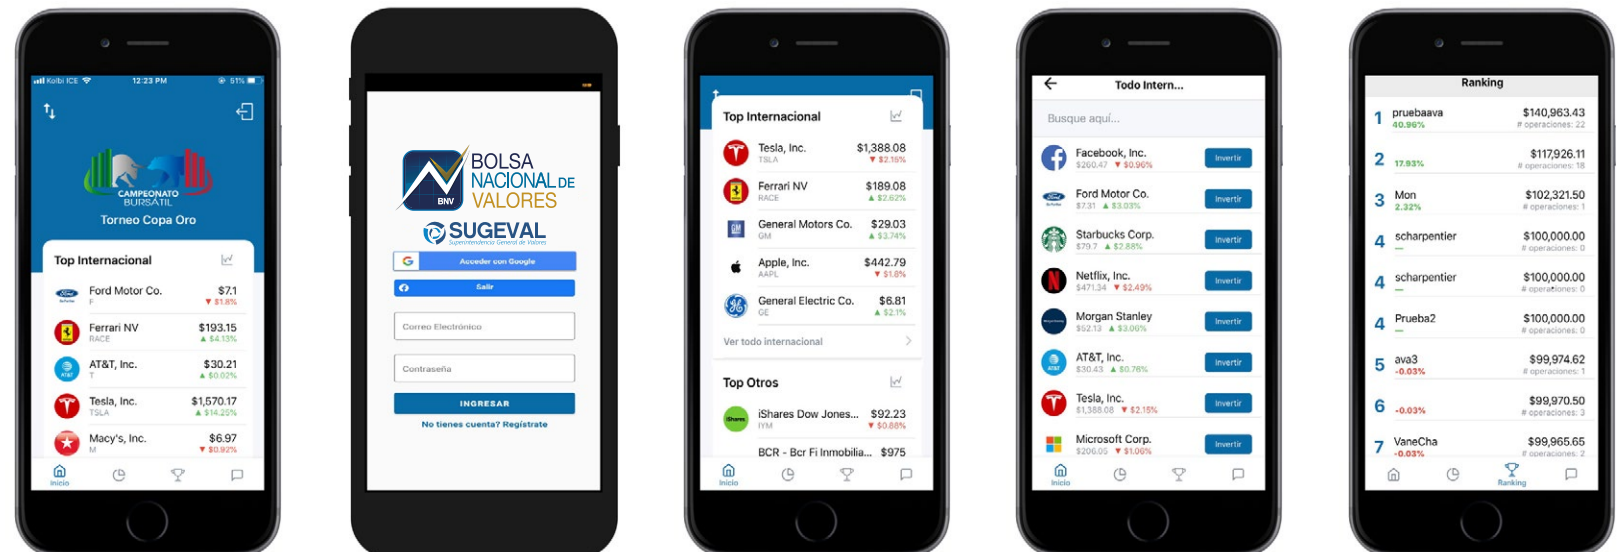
Kolbi ICE 12:23 PM 51%

CAMPEONATO BURSÁTIL
Torneo Copa Oro

Top Internacional

Ford Motor Co. F $7.1 ▼ $1.8%
Ferrari NV RACE $193.15 ▲ $4.13%
AT&T, Inc. T $30.21 ▲ $0.02%
Tesla, Inc. TSLA $1,570.17 ▲ $14.25%
Macy's, Inc. M $6.97 ▼ $0.92%

Inicio

BOLSA NACIONAL DE VALORES
BNV
SUGEVAL
Superintendencia General de Valores

Acceder con Google
Salir
Correo Electrónico
Contraseña
INGRESAR
No tienes cuenta? Registrate

Top Internacional

Tesla, Inc. TSLA $1,388.08 ▼ $2.15%
Ferrari NV RACE $189.08 ▲ $2.62%
General Motors Co. GM $29.03 ▲ $3.74%
Apple, Inc. AAPL $442.79 ▼ $1.8%
General Electric Co. GE $6.81 ▲ $2.1%

Ver todo internacional

Top Otros

iShares Dow Jones... IYM $92.23 ▼ $0.88%
BCR - Bcr Fi Inmobilia... $975

Inicio

Todo Intern...

Busque aquí...

Facebook, Inc. $260.47 ▼ $0.96% Invertir
Ford Motor Co. $7.31 ▲ $3.03% Invertir
Starbucks Corp. $79.7 ▲ $2.88% Invertir
Netflix, Inc. $471.34 ▼ $2.49% Invertir
Morgan Stanley $52.13 ▲ $3.06% Invertir
AT&T, Inc. $30.43 ▲ $0.76% Invertir
Tesla, Inc. $1,388.08 ▼ $2.15% Invertir
Microsoft Corp. $206.05 ▼ $1.06% Invertir

Inicio

Ranking

1 pruebaava 40.96% $140,963.43 # operaciones: 22
2 17.93% $117,926.11 # operaciones: 18
3 Mon 2.32% $102,321.50 # operaciones: 1
4 scharpentier — $100,000.00 # operaciones: 0
4 scharpentier — $100,000.00 # operaciones: 0
4 Prueba2 — $100,000.00 # operaciones: 0
5 ava3 -0.03% $99,974.62 # operaciones: 1
6 -0.03% $99,970.50 # operaciones: 3
7 VaneCha -0.03% $99,965.65 # operaciones: 2

Ranking